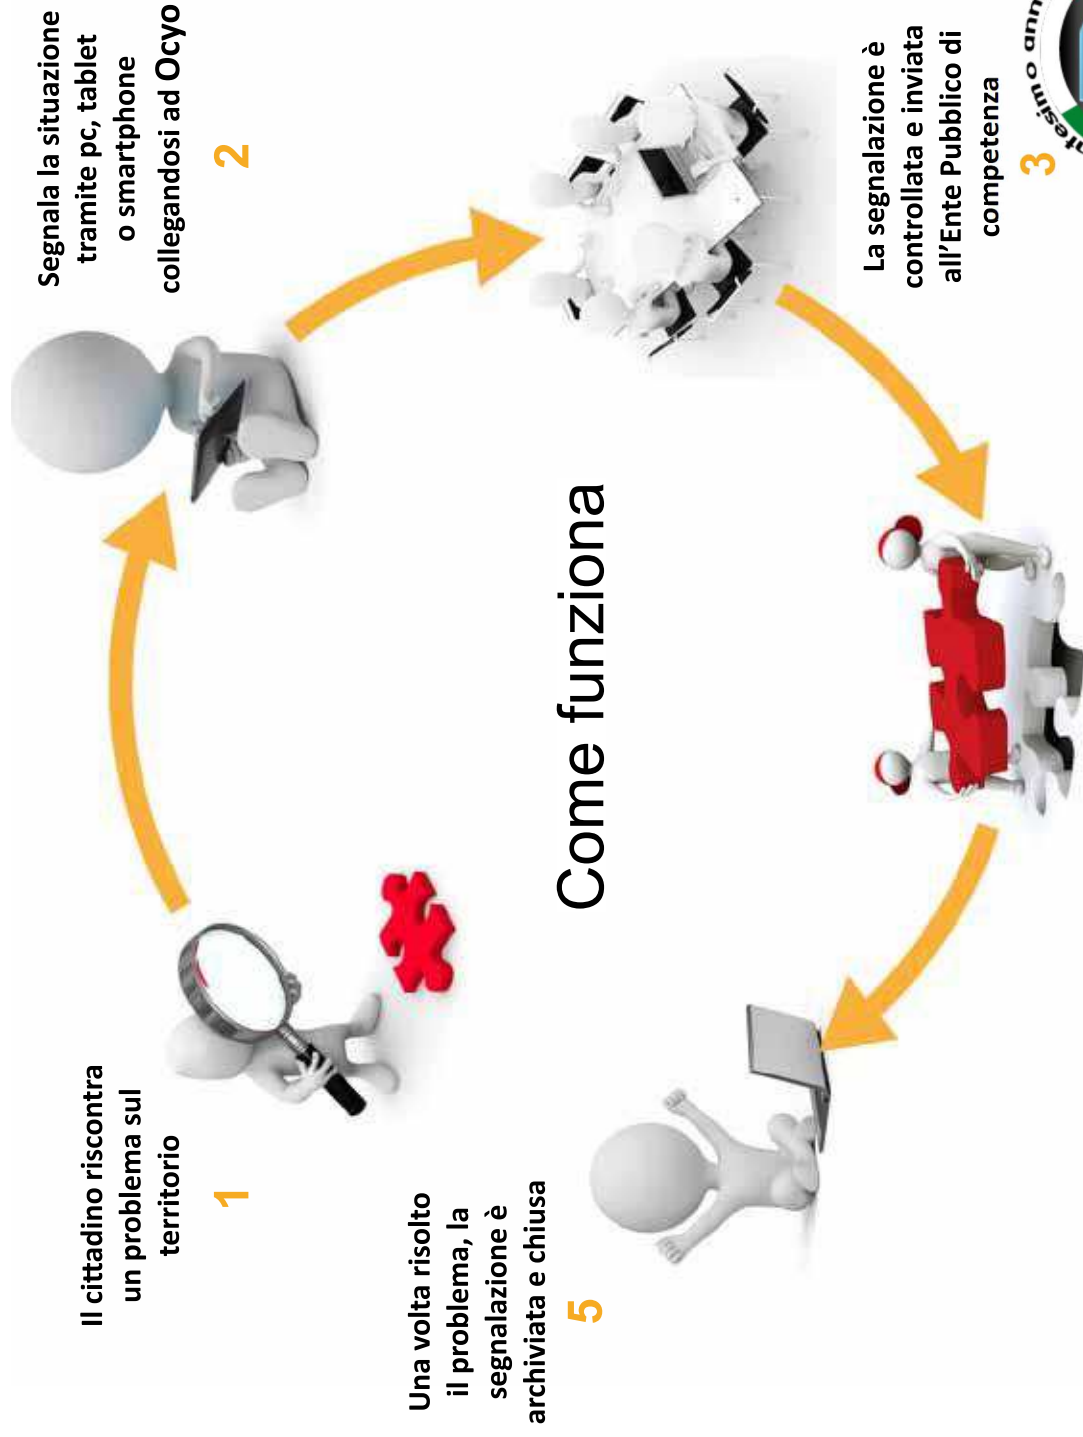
Come funziona

Il cittadino riscontra un problema sul territorio
1

Segnala la situazione tramite pc, tablet o smartphone collegandosi ad Ocyo
2

La segnalazione è controllata e inviata all'Ente Pubblico di competenza
3

Una volta risolto il problema, la segnalazione è archiviata e chiusa
5

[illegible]esimo o ann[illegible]